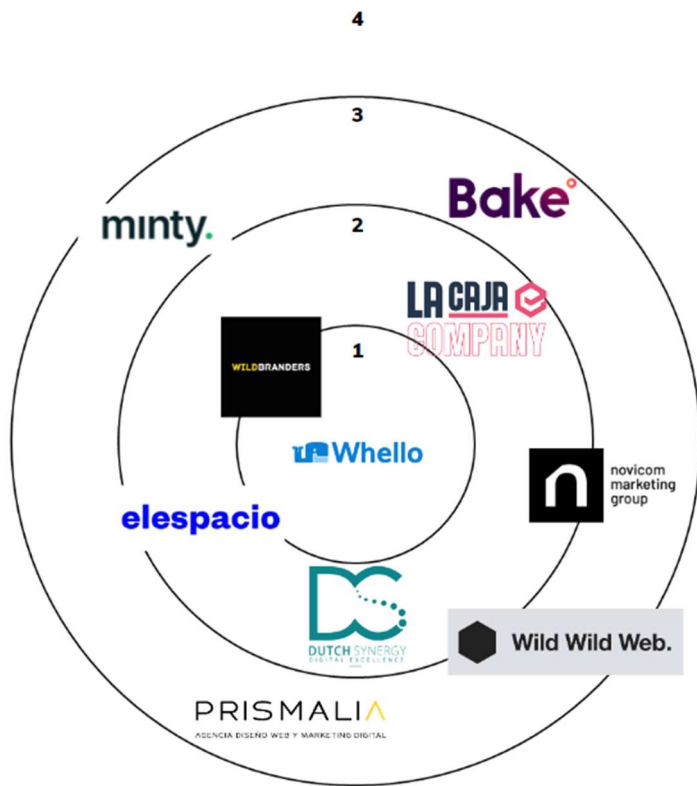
4

3

minty.

Bake

2

LA CAJA COMPANY

WILDBRANDERS

1

Whello

novicom marketing group

elespacio

DC DUTCH SYNERGY DIGITAL EXCELLENCE

Wild Wild Web.

PRISMALIA
AGENCIA DISEÑO WEB Y MARKETING DIGITAL